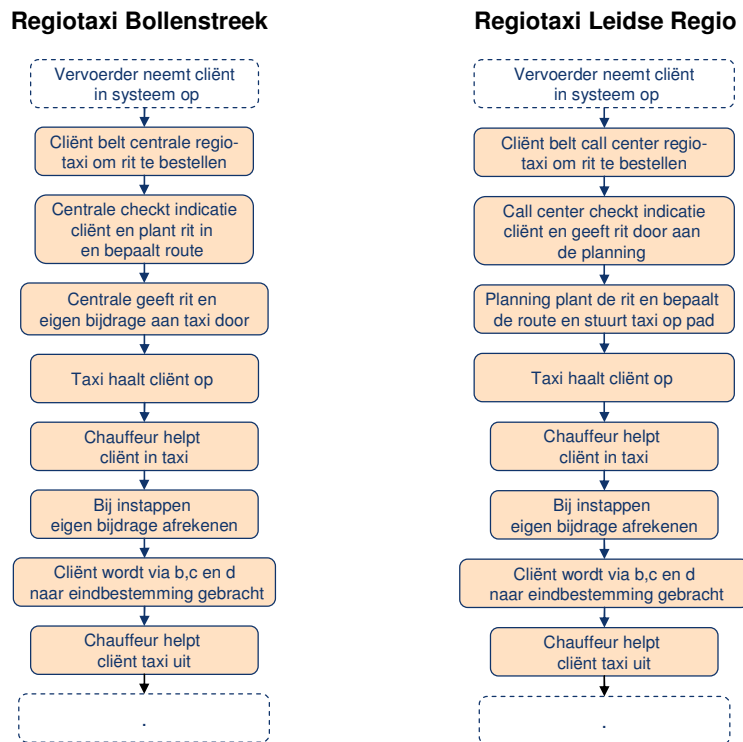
**Regiotaxi Bollenstreek**

Vervoerder neemt cliënt in systeem op

Cliënt belt centrale regiotaxi om rit te bestellen

Centrale checkt indicatie cliënt en plant rit in en bepaalt route

Centrale geeft rit en eigen bijdrage aan taxi door

Taxi haalt cliënt op

Chauffeur helpt cliënt in taxi

Bij instappen eigen bijdrage afrekenen

Cliënt wordt via b,c en d naar eindbestemming gebracht

Chauffeur helpt cliënt taxi uit

.

**Regiotaxi Leidse Regio**

Vervoerder neemt cliënt in systeem op

Cliënt belt call center regiotaxi om rit te bestellen

Call center checkt indicatie cliënt en geeft rit door aan de planning

Planning plant de rit en bepaalt de route en stuurt taxi op pad

Taxi haalt cliënt op

Chauffeur helpt cliënt in taxi

Bij instappen eigen bijdrage afrekenen

Cliënt wordt via b,c en d naar eindbestemming gebracht

Chauffeur helpt cliënt taxi uit

.